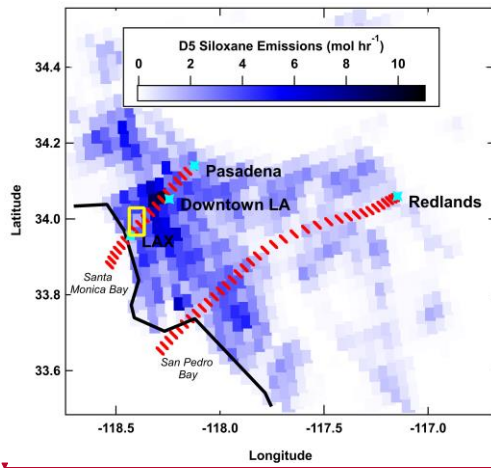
D5 Siloxane Emissions (mol hr$^{-1}$)

0 2 4 6 8 10

34.4

34.2

34.0

33.8

33.6

Latitude

Pasadena

Downtown LA

Redlands

LAX

Santa Monica Bay

San Pedro Bay

-118.5 -118.0 -117.5 -117.0

Longitude